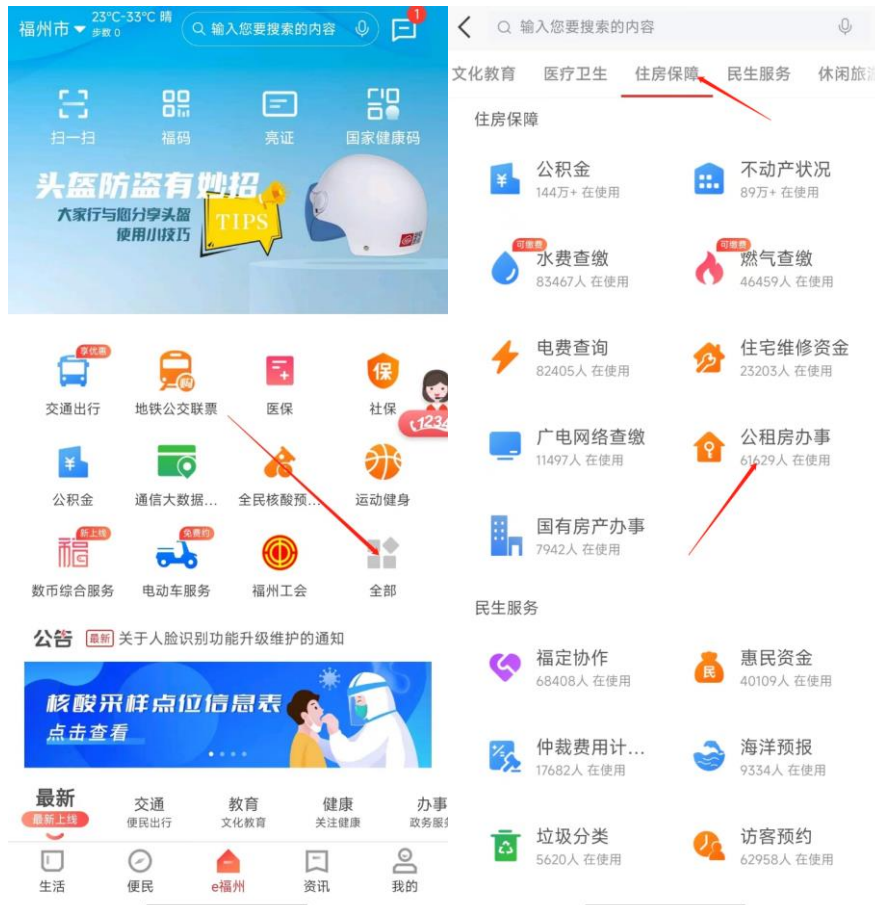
福州市 23°C-33°C 晴 步数 0
输入您要搜索的内容
1
扫一扫
福码
亮证
国家健康码
头盔防盗有妙招
大家行与您分享头盔使用小技巧
TIPS

享优惠
交通出行
地铁公交联票
医保
社保
12345
公积金
通信大数据...
全民核酸预...
运动健身
新上线
数币综合服务
免费约
电动车服务
福州工会
全部
公告 最新 关于人脸识别功能升级维护的通知
核酸采样点位信息表
点击查看
最新
最新上线
交通 便民出行
教育 文化教育
健康 关注健康
办事 政务服务
生活
便民
e福州
资讯
我的

输入您要搜索的内容
文化教育
医疗卫生
住房保障
民生服务
休闲旅游
住房保障
公积金 144万+ 在使用
不动产状况 89万+ 在使用
可缴费
水费查缴 83467人 在使用
可缴费
燃气查缴 46459人 在使用
电费查询 82405人 在使用
住宅维修资金 23203人 在使用
广电网络查缴 11497人 在使用
公租房办事 61629人 在使用
国有房产办事 7942人 在使用
民生服务
福定协作 68408人 在使用
惠民资金 40109人 在使用
仲裁费用计... 17682人 在使用
海洋预报 9334人 在使用
垃圾分类 5620人 在使用
访客预约 62958人 在使用